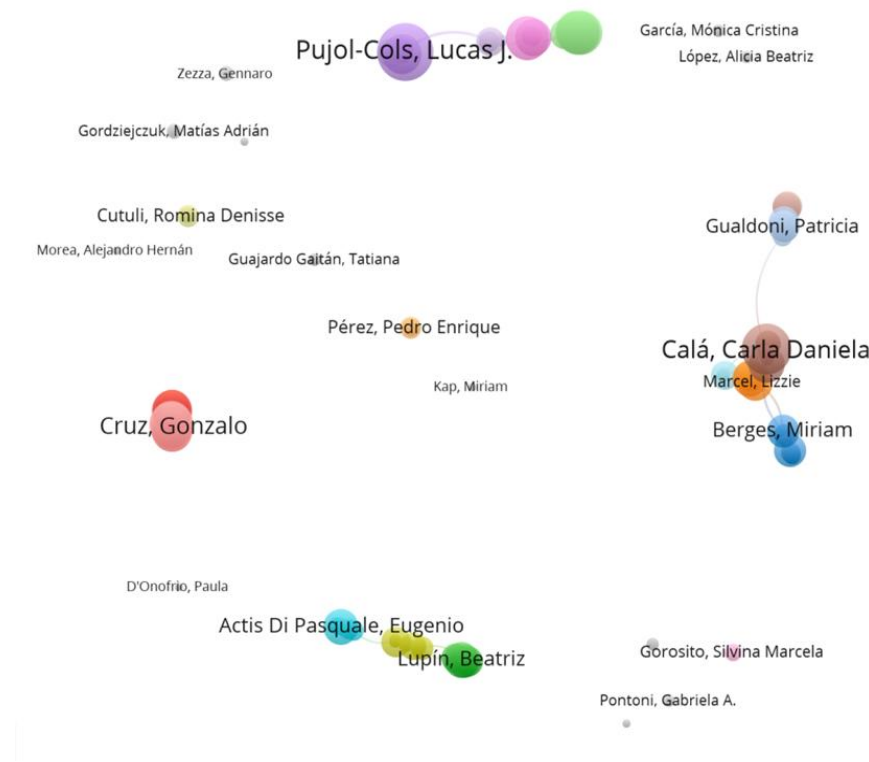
Pujol-Cols, Lucas J.
García, Mónica Cristina
López, Alicia Beatriz
Zezza, Gennaro
Gordziejczuk, Matías Adrián
Cutuli, Romina Denisse
Gualdoni, Patricia
Morea, Alejandro Hernán
Guajardo Gaitán, Tatiana
Pérez, Pedro Enrique
Calá, Carla Daniela
Marcel, Lizzie
Kap, Miriam
Cruz, Gonzalo
Berges, Miriam
D'Onofrio, Paula
Actis Di Pasquale, Eugenio
Lupín, Beatriz
Gorosito, Silvina Marcela
Pontoni, Gabriela A.